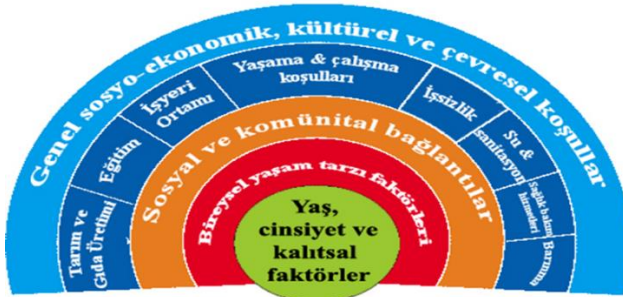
Genel sosyo-ekonomik, kültürel ve çevresel koşullar

Tarım ve Gıda Üretimi

Eğitim

İşyeri Ortamı

Yaşama & çalışma koşulları

İşsizlik

Su & sanitasyon

Sağlık bakım hizmetleri

Barınma

Sosyal ve komünital bağlantılar

Bireysel yaşam tarzı faktörleri

Yaş, cinsiyet ve kalıtsal faktörler